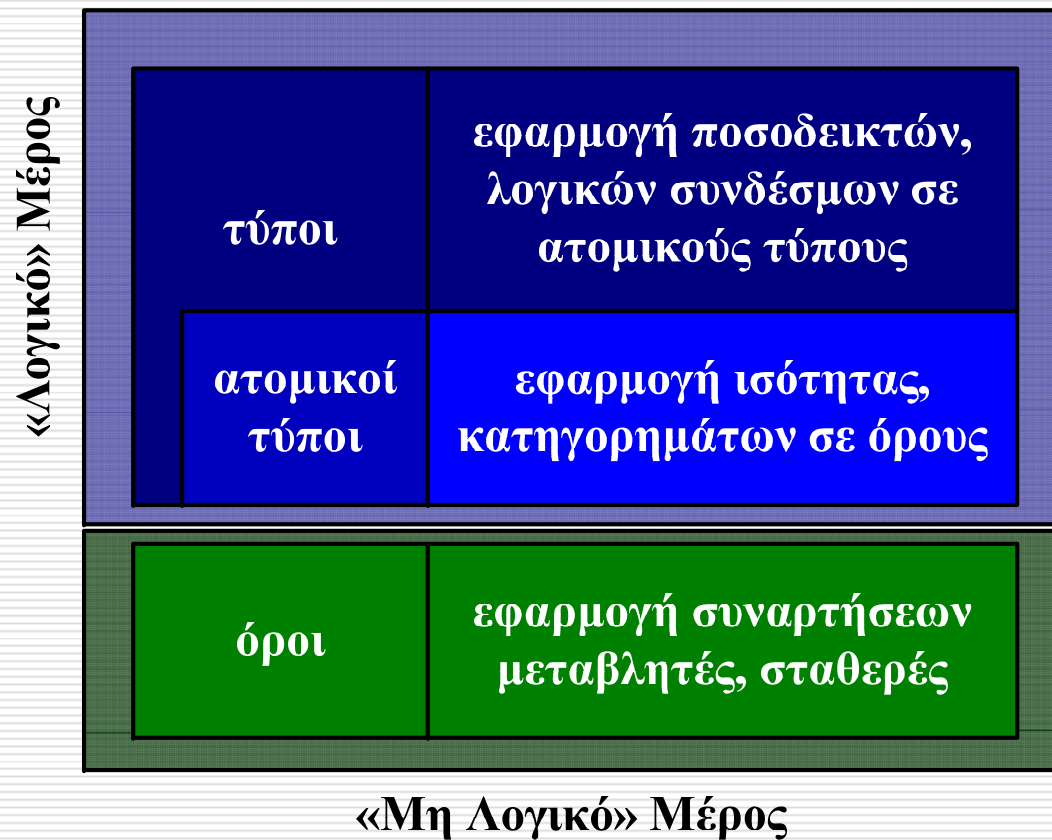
«Λογικό» Μέρος

τύποι

εφαρμογή ποσοδεικτών, λογικών συνδέσμων σε ατομικούς τύπους

ατομικοί τύποι

εφαρμογή ισότητας, κατηγορημάτων σε όρους

όροι

εφαρμογή συναρτήσεων μεταβλητές, σταθερές

«Μη Λογικό» Μέρος